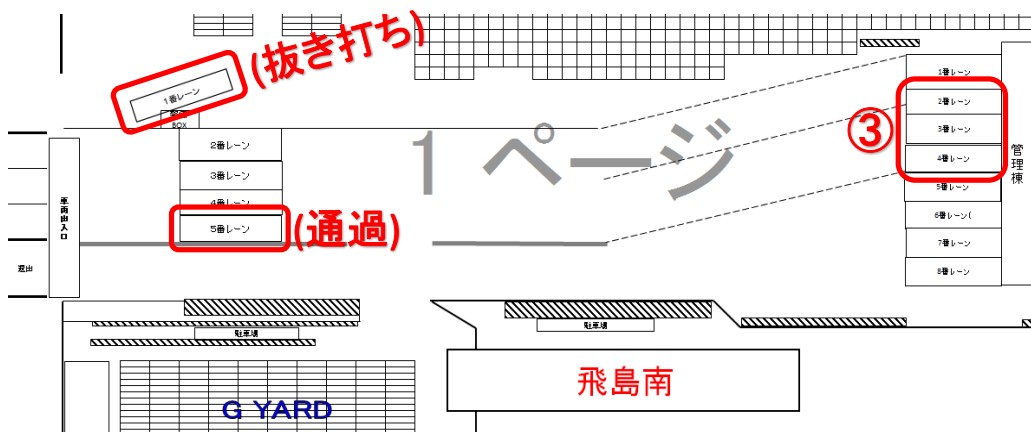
(抜き打ち)

1番レーン

BOX

2番レーン

3番レーン

4番レーン

5番レーン

(通過)

車両出入口

退出

１ページ

1番レーン

2番レーン

3番レーン

4番レーン

③

5番レーン

6番レーン(

7番レーン

8番レーン

管理棟

駐車場

駐車場

飛島南

G YARD